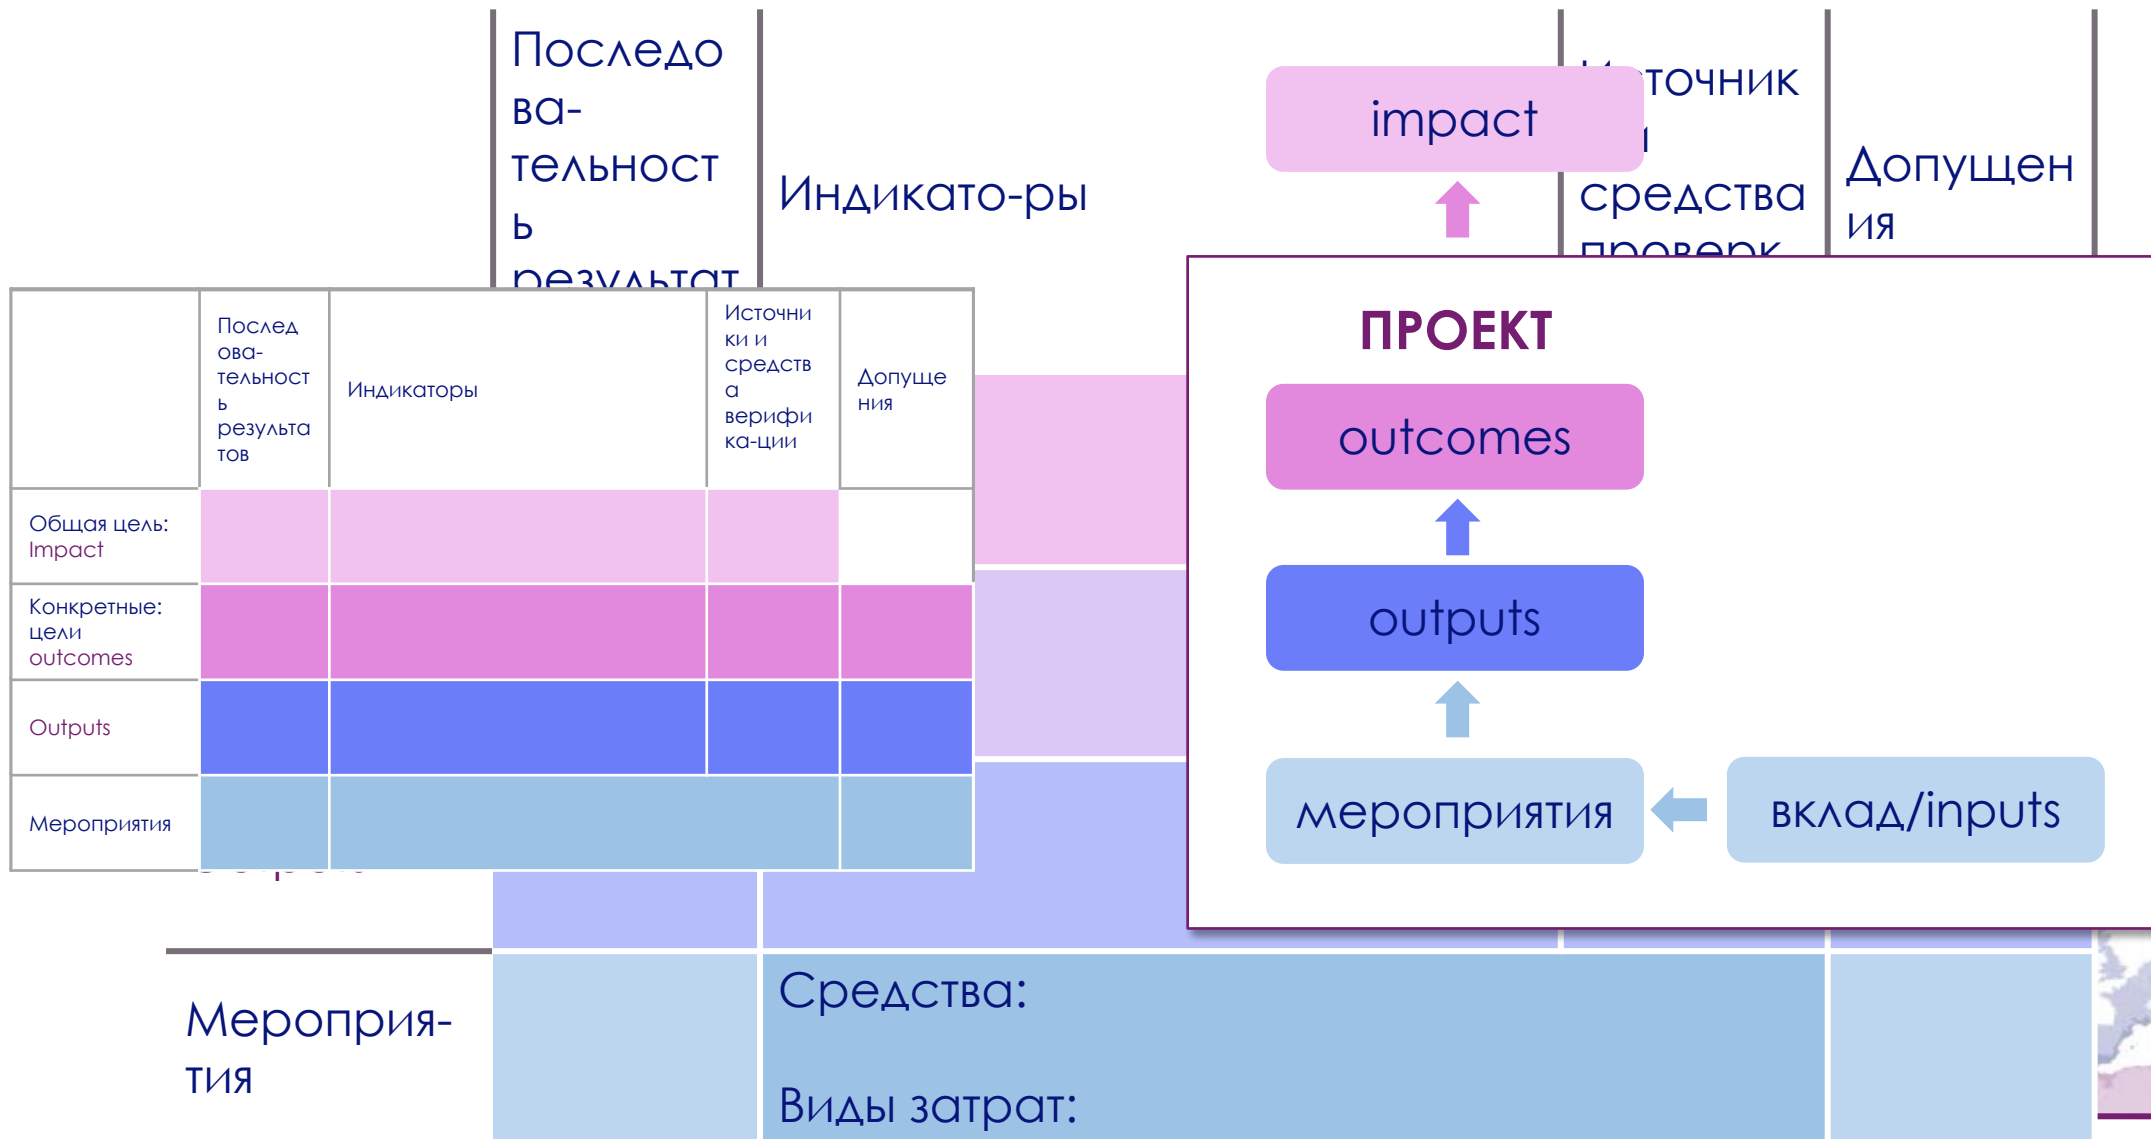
Последова-тельность результат

Индикато-ры

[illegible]точник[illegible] средства проверк

Допущения

| | Последова-тельность результатов | Индикаторы | Источники и средства верифика-ции | Допущения |
|---|---|---|---|---|
| Общая цель: Impact | | | | |
| Конкретные: цели outcomes | | | | |
| Outputs | | | | |
| Мероприятия | | | | |

impact

ПРОЕКТ

outcomes

outputs

мероприятия

вклад/inputs

Мероприя-тия

Средства:

Виды затрат: